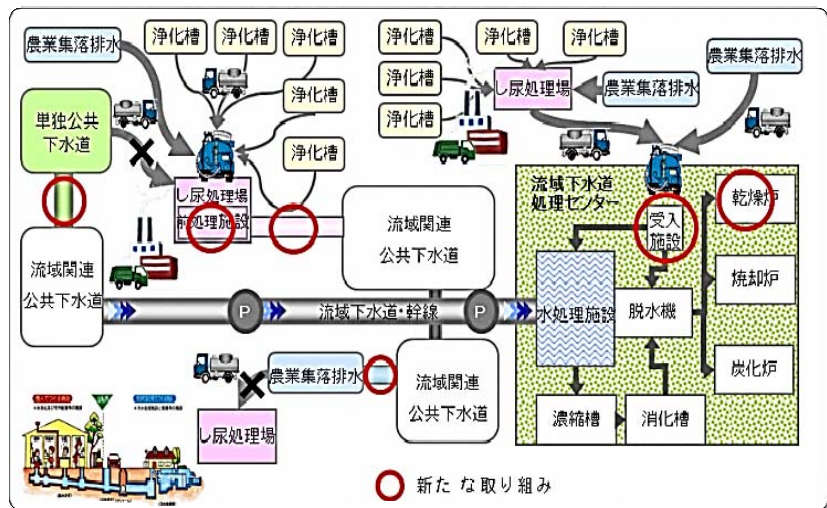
農業集落排水
浄化槽
浄化槽
浄化槽
浄化槽
浄化槽
単独公共下水道
し尿処理場
前処理施設
浄化槽
浄化槽
浄化槽
し尿処理場
農業集落排水
農業集落排水
流域下水道処理センター
受入施設
乾燥炉
流域関連公共下水道
流域関連公共下水道
P
流域下水道・幹線
P
水処理施設
脱水機
焼却炉
炭化炉
農業集落排水
し尿処理場
流域関連公共下水道
濃縮槽
消化槽
新たな取り組み